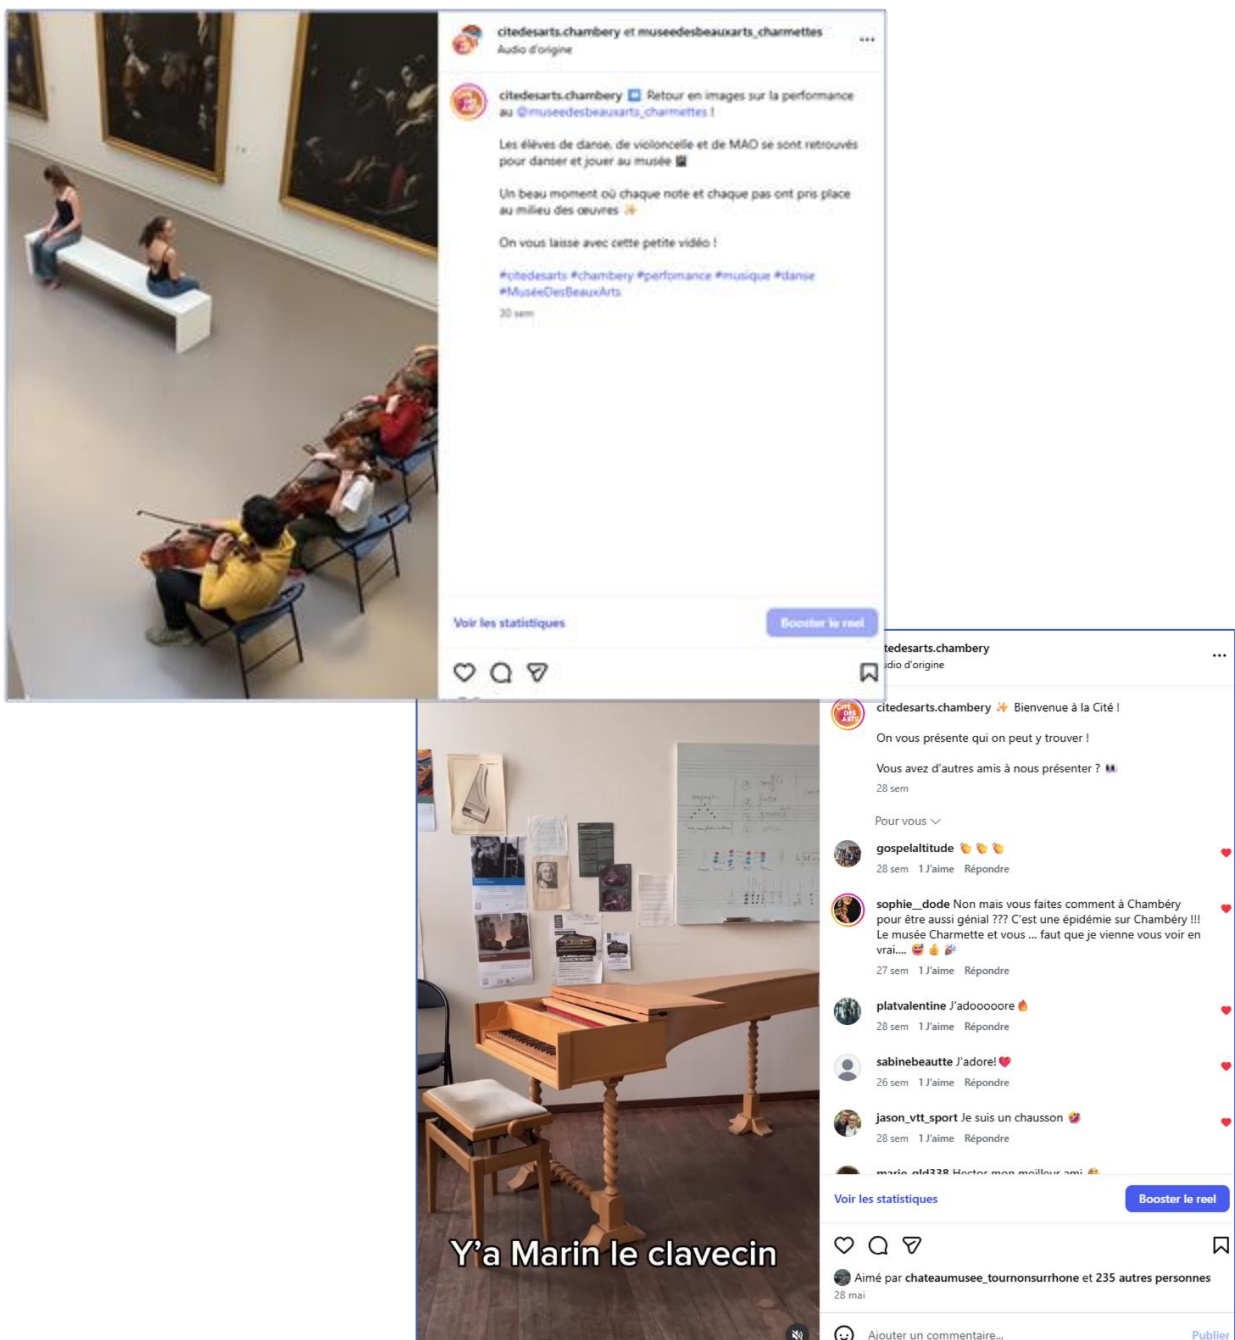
citedesarts.chambery et museedesbeauxarts_charmettes
Audio d'origine

citedesarts.chambery Retour en images sur la performance au @museedesbeauxarts_charmettes !

Les élèves de danse, de violoncelle et de MAO se sont retrouvés pour danser et jouer au musée

Un beau moment où chaque note et chaque pas ont pris place au milieu des œuvres

On vous laisse avec cette petite vidéo !

#citedesarts #chambery #perfomance #musique #danse #MuséeDesBeauxArts
30 sem

Voir les statistiques
Booster le reel

tedesarts.chambery
dio d'origine

citedesarts.chambery Bienvenue à la Cité !

On vous présente qui on peut y trouver !

Vous avez d'autres amis à nous présenter ?
28 sem

Pour vous

gospelaltitude
28 sem 1 J'aime Répondre

sophie__dode Non mais vous faites comment à Chambéry pour être aussi génial ??? C'est une épidémie sur Chambéry !!! Le musée Charmette et vous ... faut que je vienne vous voir en vrai....
27 sem 1 J'aime Répondre

platvalentine J'adooooore
28 sem 1 J'aime Répondre

sabinebeautte J'adore!
26 sem 1 J'aime Répondre

jason_vtt_sport Je suis un chausson
28 sem 1 J'aime Répondre

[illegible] Hector mon meilleur ami

Voir les statistiques
Booster le reel

Aimé par chateaumusee_tournonsurrhone et 235 autres personnes
28 mai

Ajouter un commentaire...
Publier

Y'a Marin le clavecin